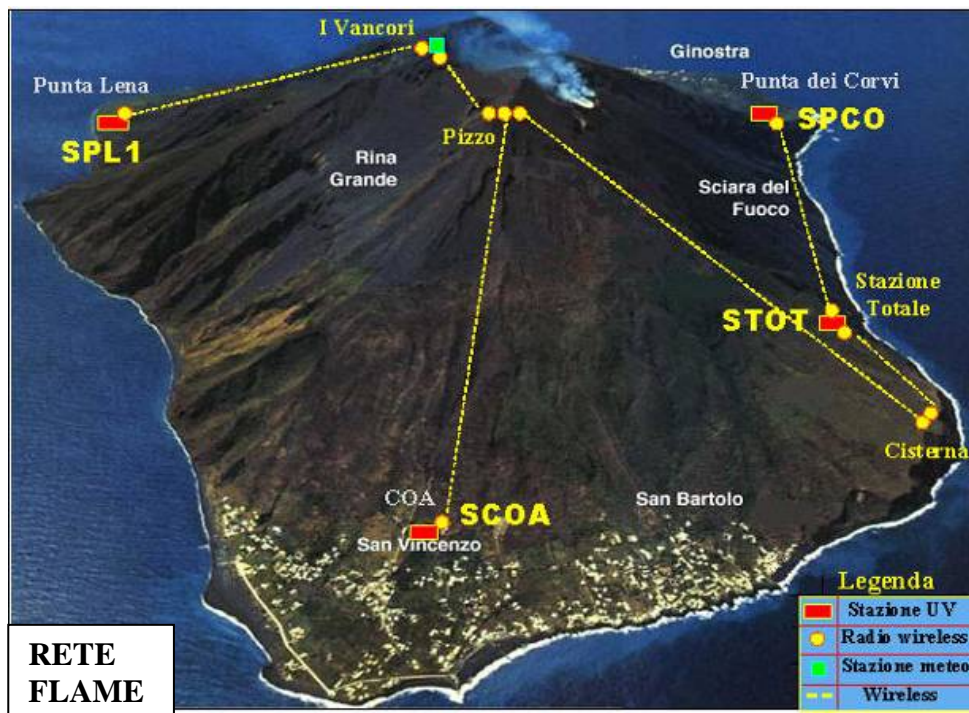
I Vancori

Ginostra

Punta Lena

Punta dei Corvi

SPL1

Pizzo

SPCO

Rina Grande

Sciara del Fuoco

Stazione Totale

STOT

Cisterna

COA

SCOA

San Vincenzo

San Bartolo

Legenda

| | |
|---|---|
| | Stazione UV |
| | Radio wireless |
| | Stazione meteo |
| | Wireless |

RETE FLAME